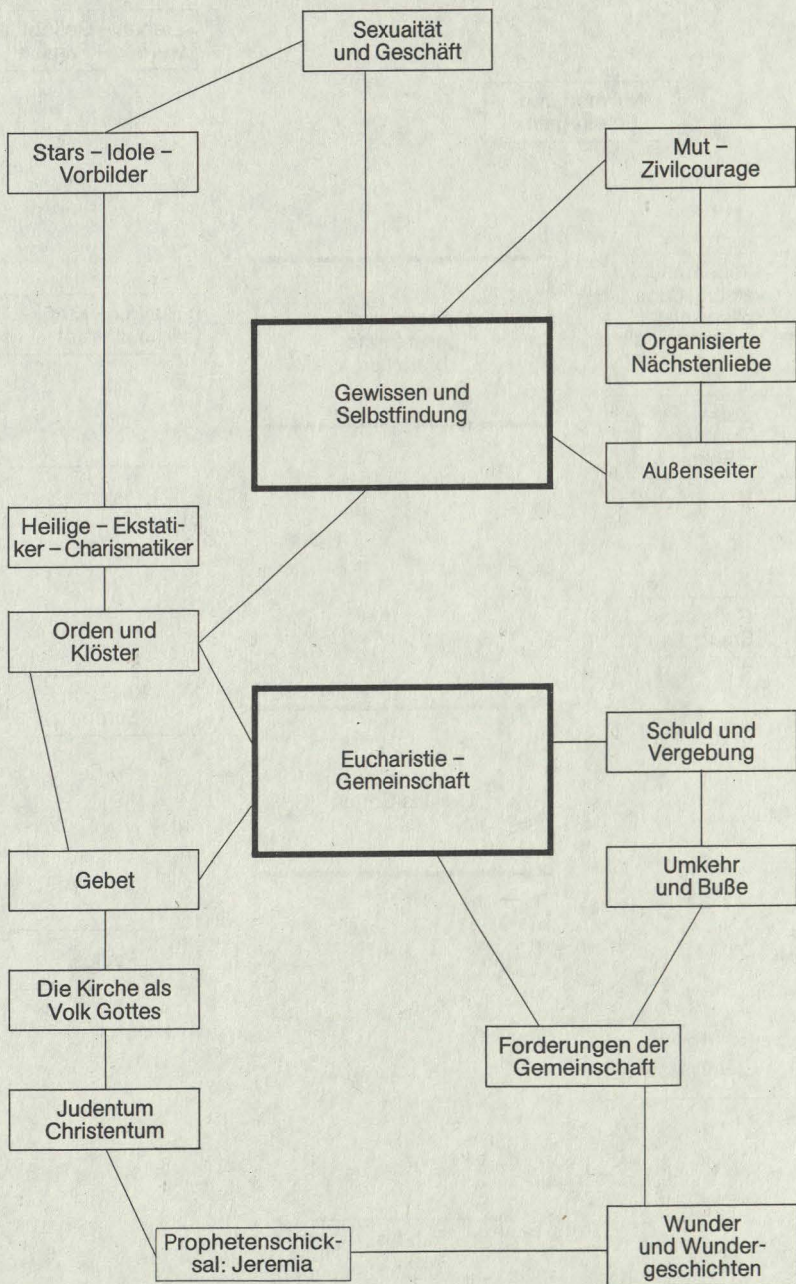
Sexuaität und Geschäft

Stars – Idole – Vorbilder

Mut – Zivilcourage

Gewissen und Selbstfindung

Organisierte Nächstenliebe

Außenseiter

Heilige – Ekstatiker – Charismatiker

Orden und Klöster

Eucharistie – Gemeinschaft

Schuld und Vergebung

Gebet

Umkehr und Buße

Die Kirche als Volk Gottes

Forderungen der Gemeinschaft

Judentum Christentum

Prophetenschicksal: Jeremia

Wunder und Wundergeschichten